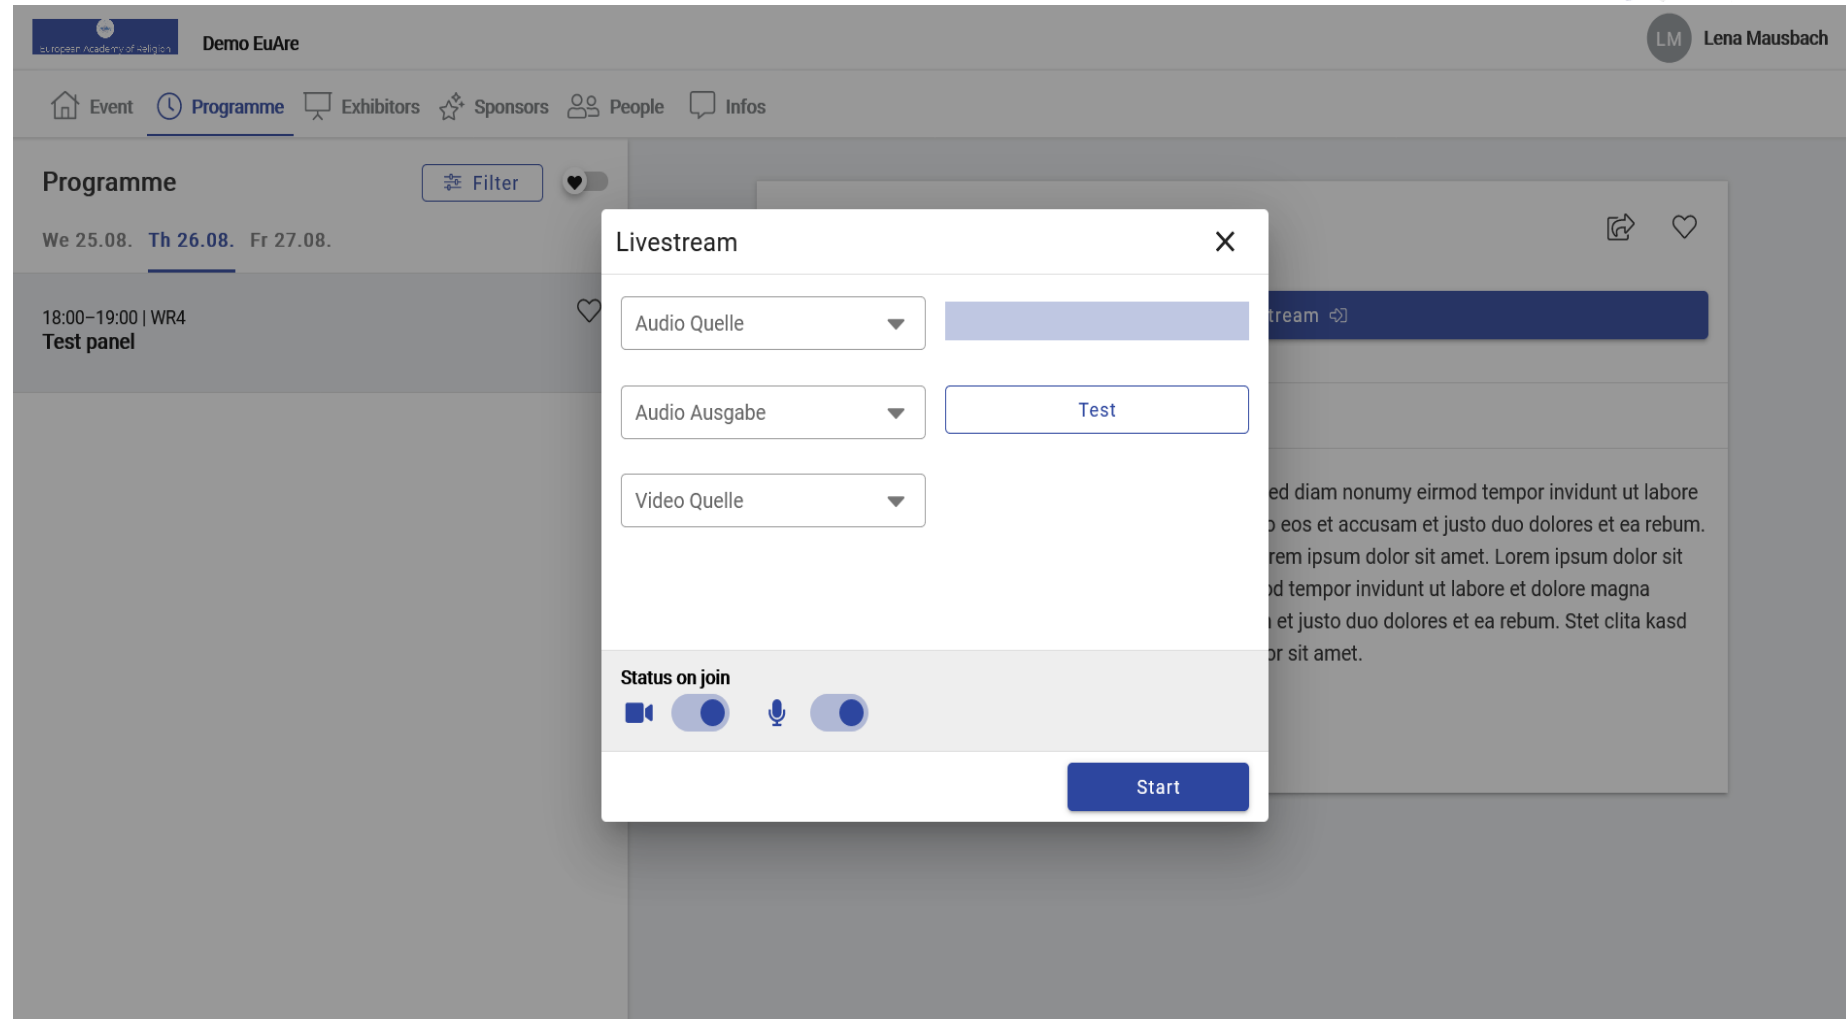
European Academy of Religion

Demo EuAre

LM Lena Mausbach

Event Programme Exhibitors Sponsors People Infos

Programme

Filter

We 25.08. Th 26.08. Fr 27.08.

18:00–19:00 | WR4
Test panel

tream

ed diam nonumy eirmod tempor invidunt ut labore
eos et accusam et justo duo dolores et ea rebum.
rem ipsum dolor sit amet. Lorem ipsum dolor sit
d tempor invidunt ut labore et dolore magna
et justo duo dolores et ea rebum. Stet clita kasd
r sit amet.

Livestream

Audio Quelle

Audio Ausgabe

Test

Video Quelle

Status on join

Start